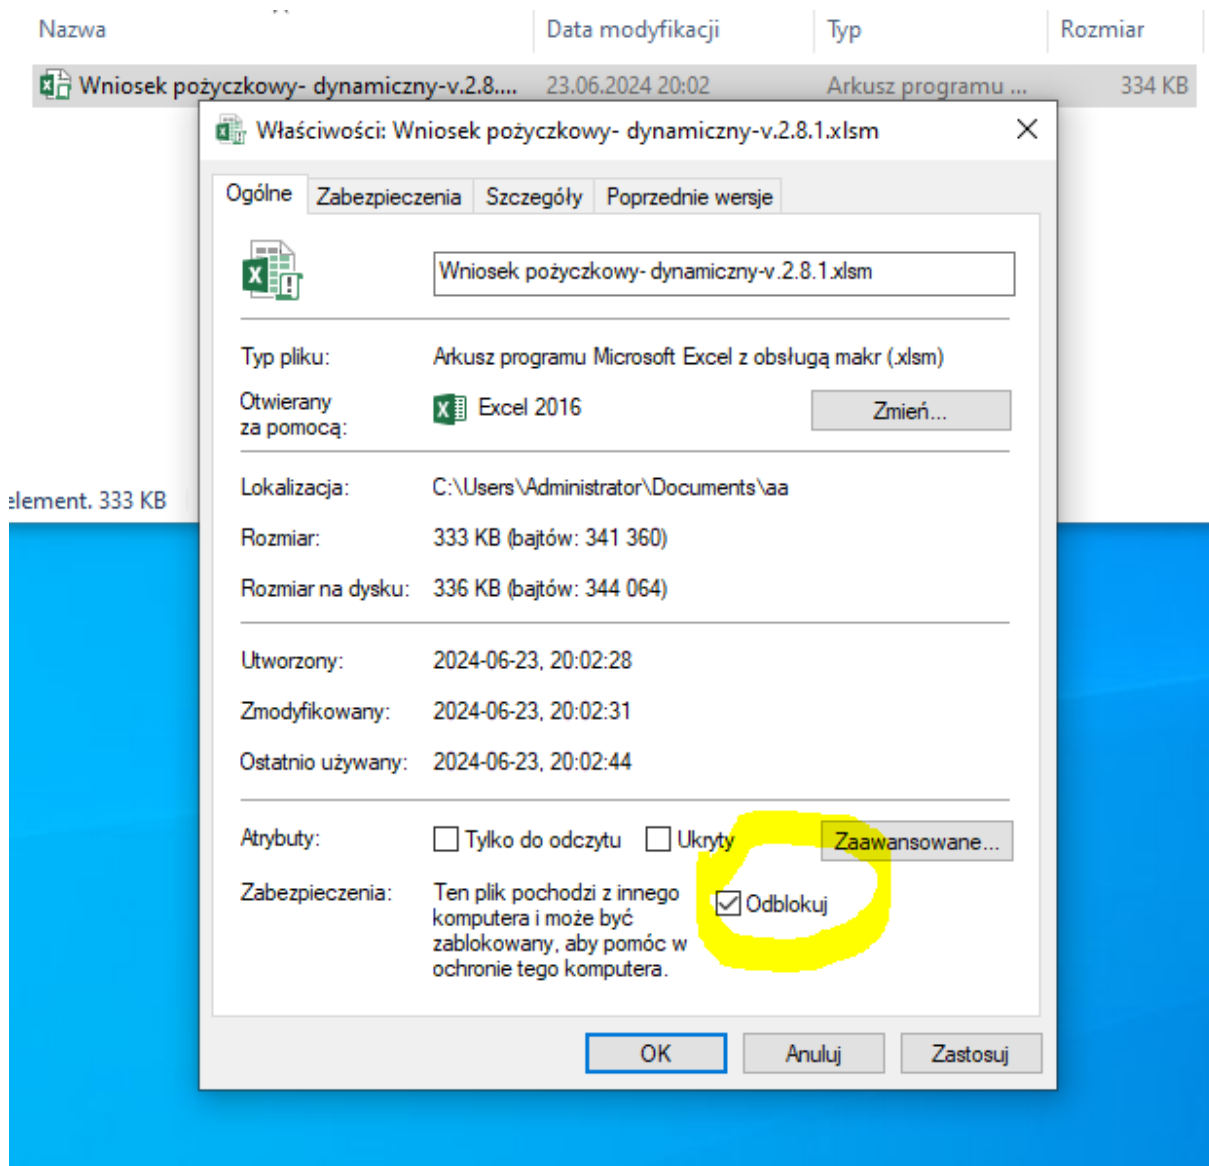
| Nazwa | Data modyfikacji | Typ | Rozmiar |
|---|---|---|---|
| Wniosek pożyczkowy- dynamiczny-v.2.8.... | 23.06.2024 20:02 | Arkusz programu ... | 334 KB |

element. 333 KB

Właściwości: Wniosek pożyczkowy- dynamiczny-v.2.8.1.xlsm

Ogólne | Zabezpieczenia | Szczegóły | Poprzednie wersje

Wniosek pożyczkowy- dynamiczny-v.2.8.1.xlsm

Typ pliku: Arkusz programu Microsoft Excel z obsługą makr (.xlsm)

Otwierany za pomocą: Excel 2016 Zmień...

Lokalizacja: C:\Users\Administrator\Documents\aa

Rozmiar: 333 KB (bajtów: 341 360)

Rozmiar na dysku: 336 KB (bajtów: 344 064)

Utworzony: 2024-06-23, 20:02:28

Zmodyfikowany: 2024-06-23, 20:02:31

Ostatnio używany: 2024-06-23, 20:02:44

Atrybuty: Tylko do odczytu Ukryty Zaawansowane...

Zabezpieczenia: Ten plik pochodzi z innego komputera i może być zablokowany, aby pomóc w ochronie tego komputera. Odblokuj

OK Anuluj Zastosuj